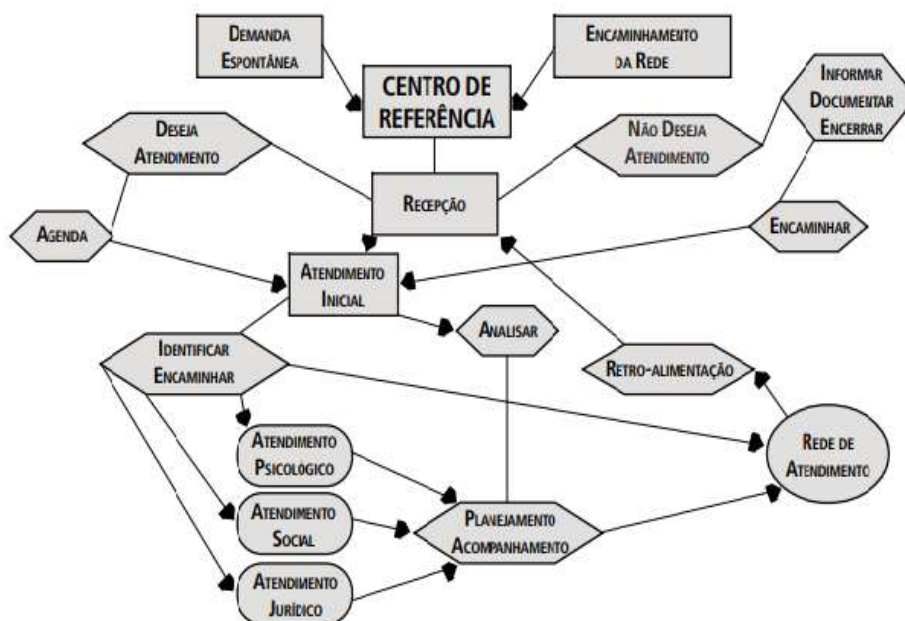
Demanda Espontânea

Encaminhamento da Rede

CENTRO DE REFERÊNCIA

Informar Documentar Encerrar

Deseja Atendimento

Não Deseja Atendimento

Recepção

Agenda

Encaminhar

Atendimento Inicial

Analisar

Identificar Encaminhar

Retro-alimentação

Atendimento Psicológico

Rede de Atendimento

Atendimento Social

Planejamento Acompanhamento

Atendimento Jurídico